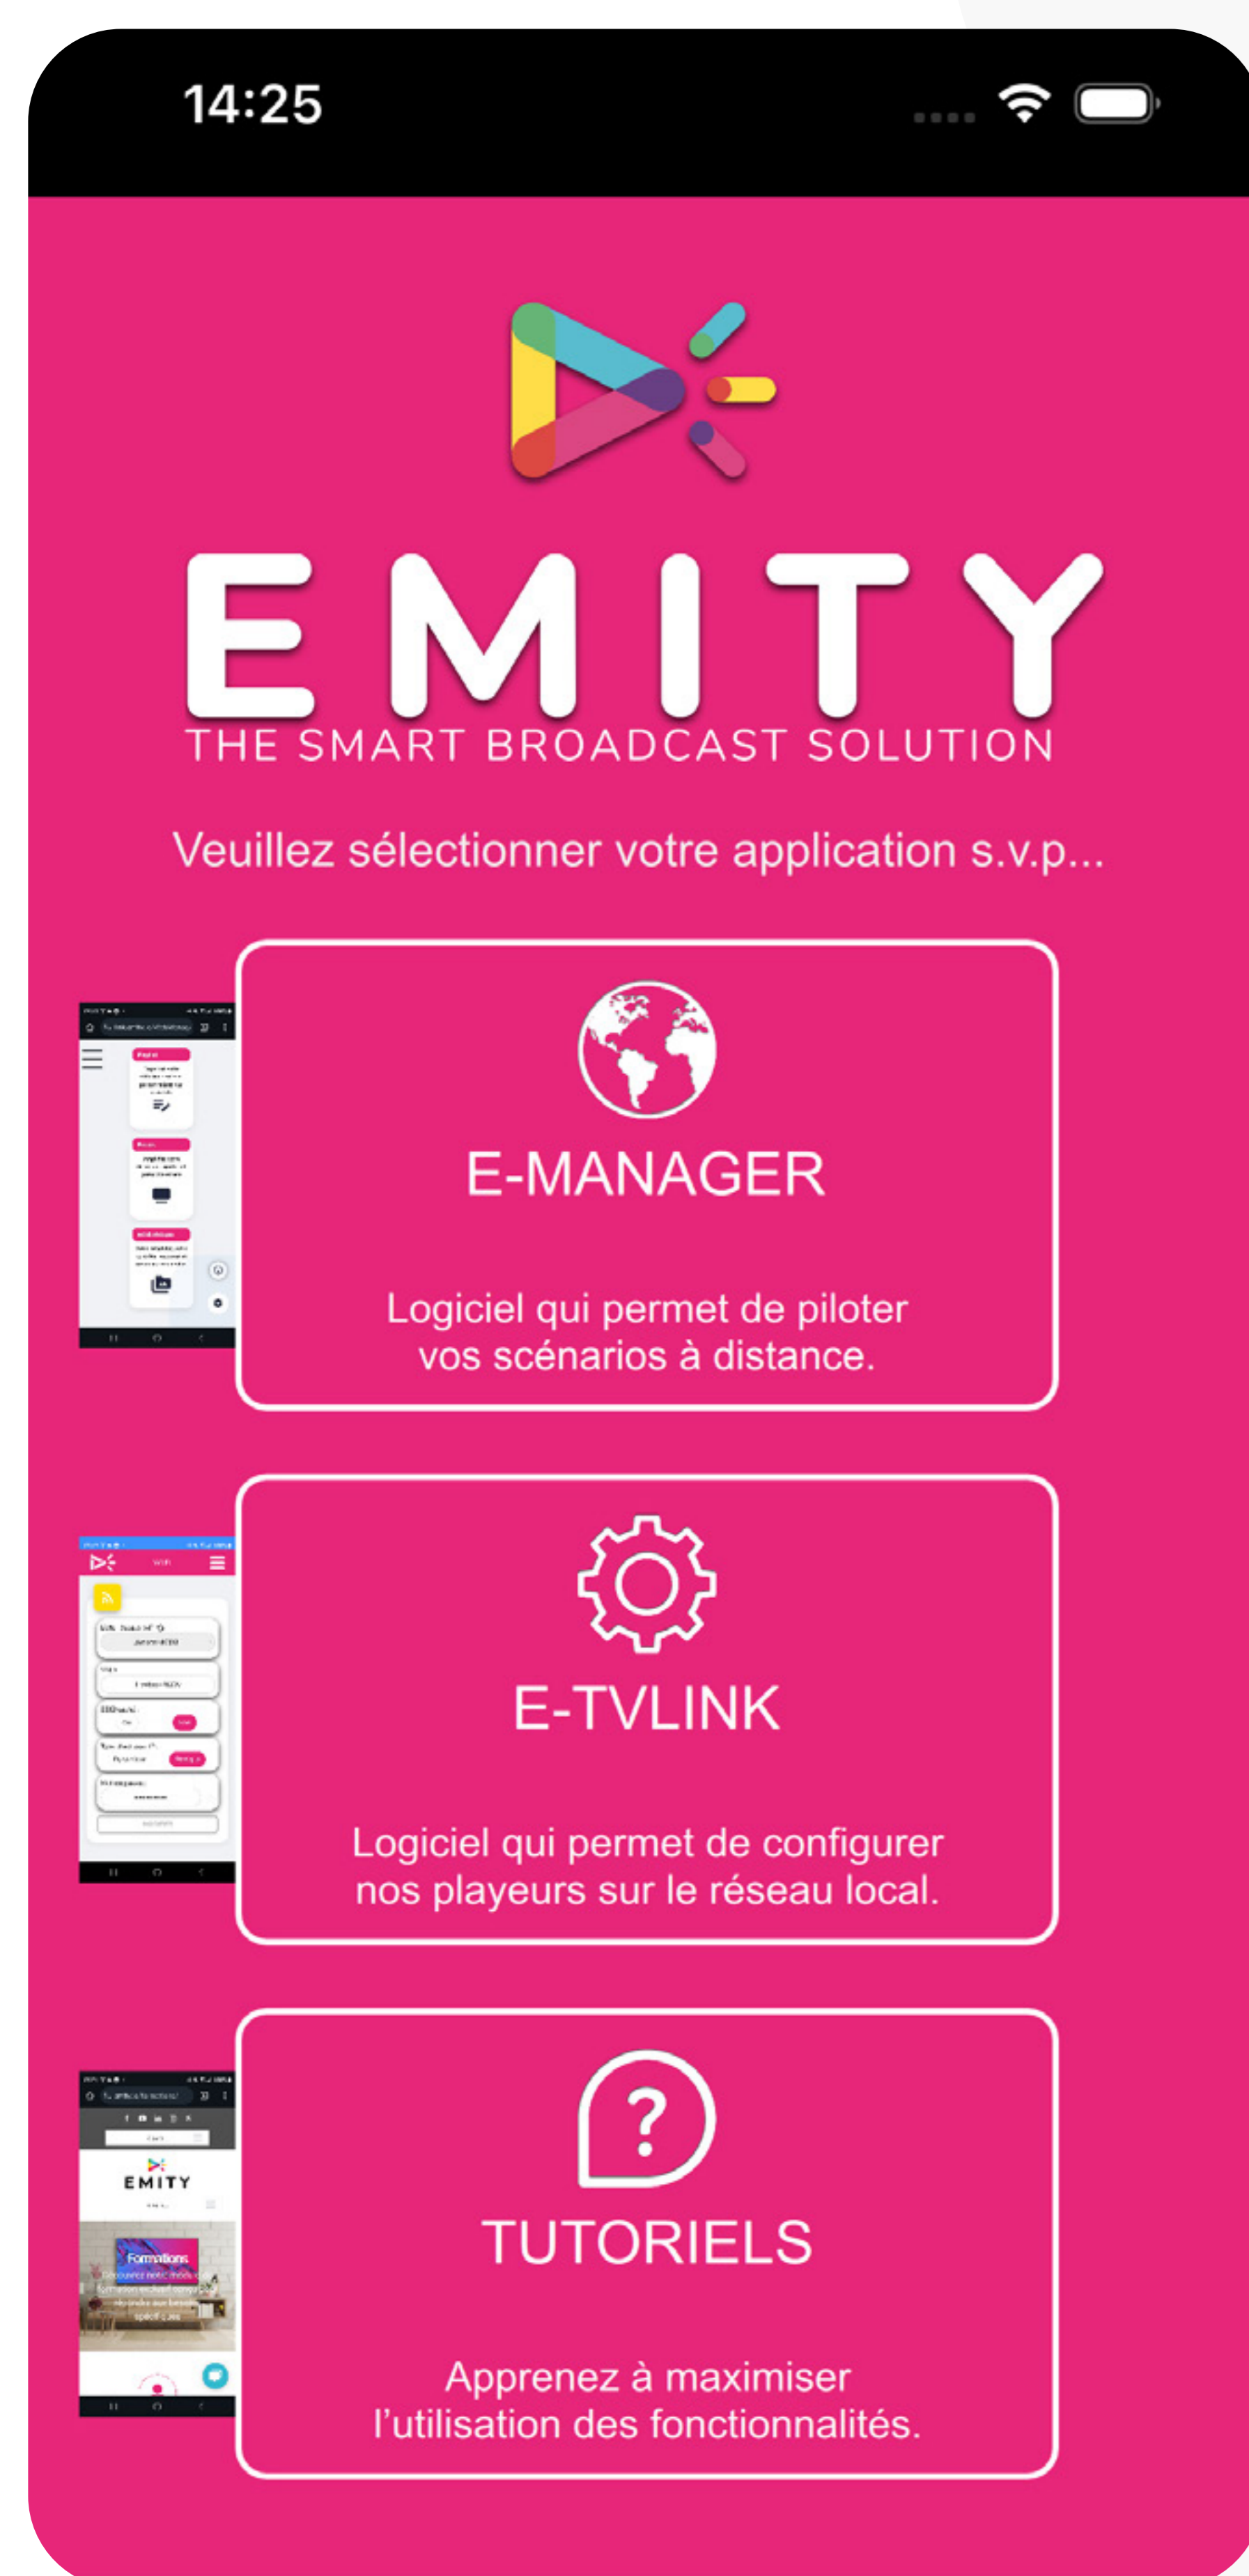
14:25

EMITY
THE SMART BROADCAST SOLUTION

Veuillez sélectionner votre application s.v.p...

E-MANAGER

Logiciel qui permet de piloter vos scénarios à distance.

E-TVLINK

Logiciel qui permet de configurer nos playeurs sur le réseau local.

EMITY
Formations

TUTORIELS

Apprenez à maximiser l'utilisation des fonctionnalités.